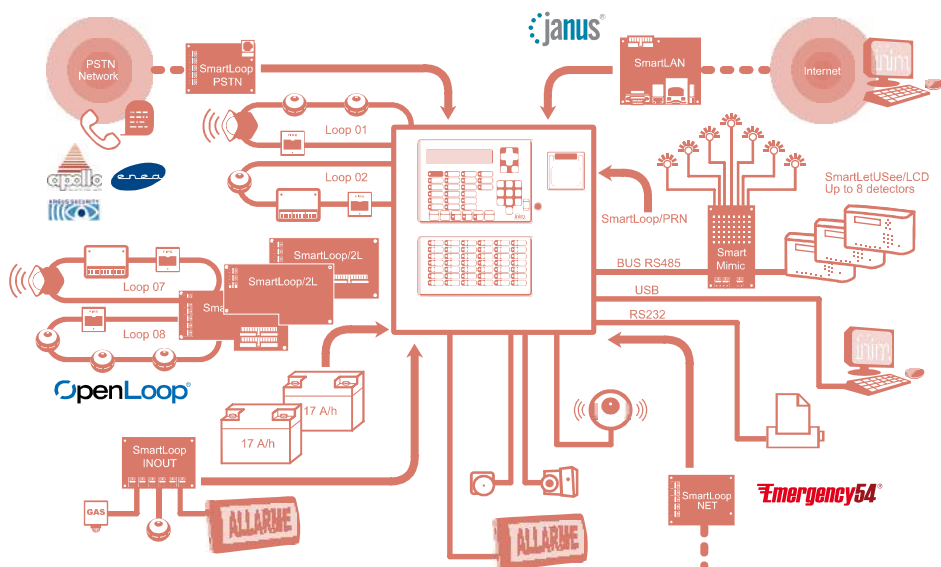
janus®

PSTN Network

SmartLoop PSTN

SmartLAN

Internet

Loop 01

Loop 02

apollo

enea

ARGUS SECURITY

SmartLoop/PRN

SmartLetUSee/LCD
Up to 8 detectors

Smart Mimic

BUS RS485

USB

RS232

SmartLoop/2L

SmartLoop/2L

Sma

Loop 07

Loop 08

OpenLoop®

17 A/h

17 A/h

SmartLoop INOUT

GAS

ALLARME

ALLARME

SmartLoop NET

Emergency54